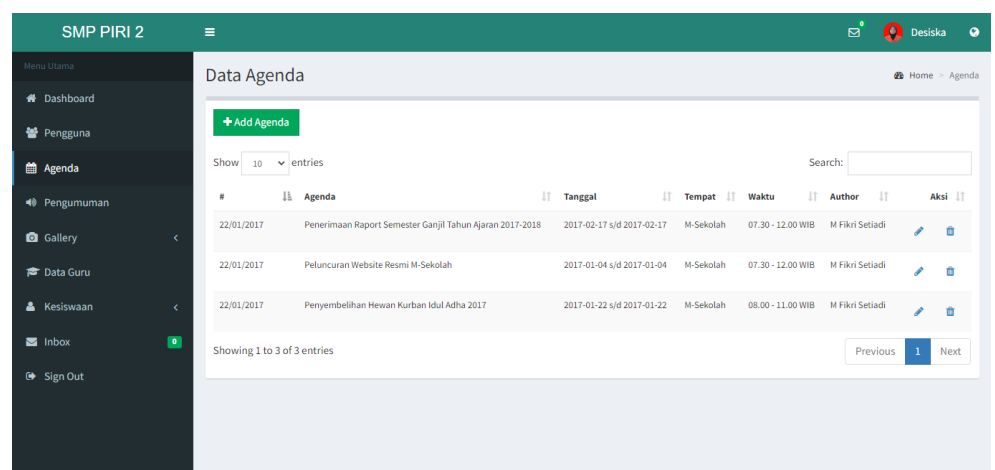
SMP PIRI 2

0 Desiska

Menu Utama

Dashboard

Pengguna

Agenda

Pengumuman

Gallery

Data Guru

Kesiswaan

Inbox 0

Sign Out

Data Agenda

Home > Agenda

+ Add Agenda

Show 10 entries

Search:

| # | Agenda | Tanggal | Tempat | Waktu | Author | Aksi |
|---|---|---|---|---|---|---|
| 22/01/2017 | Penerimaan Raport Semester Ganjil Tahun Ajaran 2017-2018 | 2017-02-17 s/d 2017-02-17 | M-Sekolah | 07.30 - 12.00 WIB | M Fikri Setiadi | |
| 22/01/2017 | Peluncuran Website Resmi M-Sekolah | 2017-01-04 s/d 2017-01-04 | M-Sekolah | 07.30 - 12.00 WIB | M Fikri Setiadi | |
| 22/01/2017 | Penyembelihan Hewan Kurban Idul Adha 2017 | 2017-01-22 s/d 2017-01-22 | M-Sekolah | 08.00 - 11.00 WIB | M Fikri Setiadi | |

Showing 1 to 3 of 3 entries

Previous 1 Next